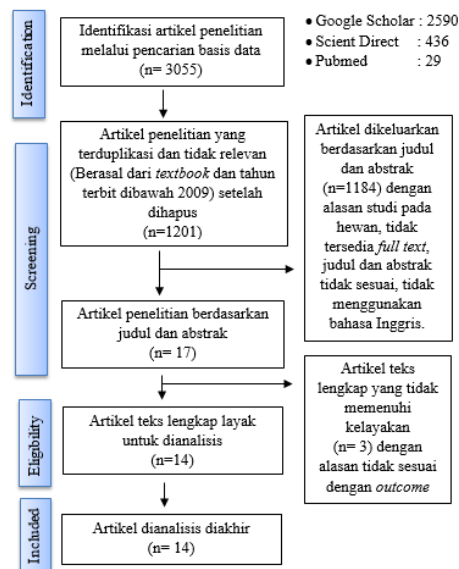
Identification

Identifikasi artikel penelitian melalui pencarian basis data (n= 3055)

• Google Scholar : 2590
• Scient Direct : 436
• Pubmed : 29

Screening

Artikel penelitian yang terduplikasi dan tidak relevan (Berasal dari *textbook* dan tahun terbit dibawah 2009) setelah dihapus (n=1201)

Artikel dikeluarkan berdasarkan judul dan abstrak (n=1184) dengan alasan studi pada hewan, tidak tersedia *full text*, judul dan abstrak tidak sesuai, tidak menggunakan bahasa Inggris.

Artikel penelitian berdasarkan judul dan abstrak (n= 17)

Artikel teks lengkap yang tidak memenuhi kelayakan (n= 3) dengan alasan tidak sesuai dengan *outcome*

Eligibility

Artikel teks lengkap layak untuk dianalisis (n=14)

Included

Artikel dianalisis diakhir (n= 14)